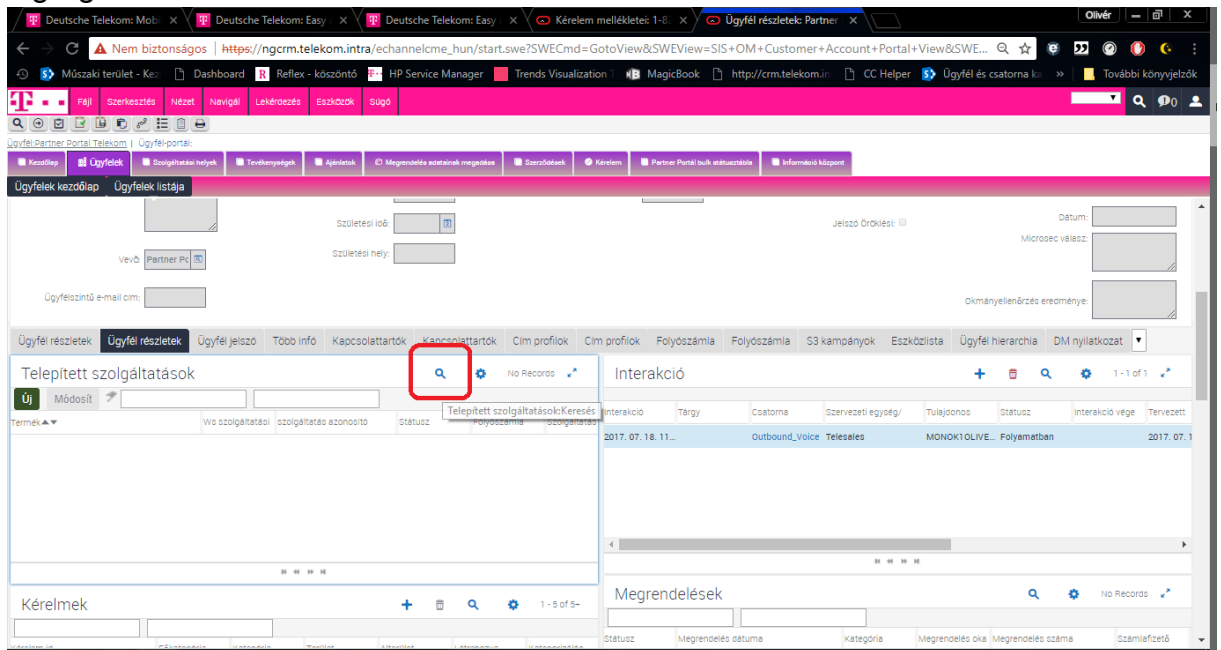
Deutsche Telekom: Mobi ×
Deutsche Telekom: Easy ×
Deutsche Telekom: Easy ×
Kérelem mellékletei: 1-8 ×
Ügyfél részletek: Partner ×

Olivér

Nem biztonságos | https://ngcrm.telekom.intra/echannelcme_hun/start.swe?SWECmd=GotoView&SWEView=SIS+OM+Customer+Account+Portal+View&SWE...

Műszaki terület - Ke | Dashboard | Reflex - köszöntő | HP Service Manager | Trends Visualization | MagicBook | http://crm.telekom.in | CC Helper | Ügyfél és csatorna ka | » | További könyvjelzők

Fájl | Szerkesztés | Nézet | Navigál | Lekérdezés | Eszközök | Súgó

Ügyfél:Partner Portál Telekom | Ügyfél-portál:

Kezdőlap | Ügyfelek | Szolgáltatási helyek | Tevékenységek | Ajánlatok | Megrendelés adatainak megadása | Szerződések | Kérelem | Partner Portál bulk státusztábla | Információ központ

Ügyfelek kezdőlap | Ügyfelek listája

Születési idő:
Jelszó Örökélési:
Dátum:
Microsec válasz:
Születési hely:
Vevő: Partner Po
Ügyfélszintű e-mail cím:
Okmányellenőrzés eredménye:

Ügyfél részletek | Ügyfél részletek | Ügyfél jelszó | Több infó | Kapcsolattartók | Kapcsolattartók | Cím profilok | Cím profilok | Folyószámla | Folyószámla | S3 kampányok | Eszközlista | Ügyfél hierarchia | DM nyilatkozat

Telepített szolgáltatások
No Records
Új | Módosít
Telepített szolgáltatások:Keresés
Termék | Wo szolgáltatási | szolgáltatás azonosító | Státusz | Folyószámla | Szolgáltatás

Interakció
1 - 1 of 1
Interakció | Tárgy | Csatorna | Szervezeti egység/ | Tulajdonos | Státusz | Interakció vége | Tervezett
2017. 07. 18. 11... | | Outbound_Voice | Telesales | MONOK1OLIVE... | Folyamatban | | 2017. 07. 1

Kérelmek
1 - 5 of 5+

Megrendelések
No Records
Státusz | Megrendelés dátuma | Kategória | Megrendelés oka | Megrendelés száma | Számlafizető